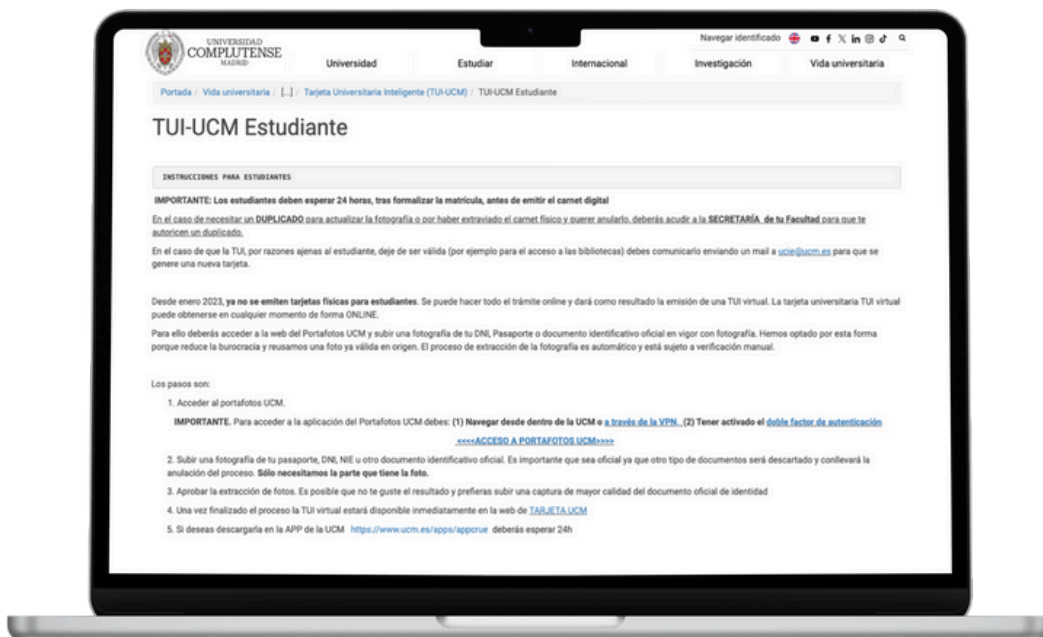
UNIVERSIDAD COMPLUTENSE MADRID

Navegar identificado

Universidad | Estudiar | Internacional | Investigación | Vida universitaria

Portada / Vida universitaria / [...] / Tarjeta Universitaria Inteligente (TUI-UCM) / TUI-UCM Estudiante

TUI-UCM Estudiante

INSTRUCCIONES PARA ESTUDIANTES

IMPORTANTE: Los estudiantes deben esperar 24 horas, tras formalizar la matrícula, antes de emitir el carnet digital

En el caso de necesitar un DUPLICADO para actualizar la fotografía o por haber extraviado el carnet físico y querer anularlo, deberás acudir a la SECRETARÍA de tu Facultad para que te autoricen un duplicado.

En el caso de que la TUI, por razones ajenas al estudiante, deje de ser válida (por ejemplo para el acceso a las bibliotecas) debes comunicarlo enviando un mail a ucie@ucm.es para que se genere una nueva tarjeta.

Desde enero 2023, ya no se emiten tarjetas físicas para estudiantes. Se puede hacer todo el trámite online y dará como resultado la emisión de una TUI virtual. La tarjeta universitaria TUI virtual puede obtenerse en cualquier momento de forma ONLINE.

Para ello deberás acceder a la web del Portafotos UCM y subir una fotografía de tu DNI, Pasaporte o documento identificativo oficial en vigor con fotografía. Hemos optado por esta forma porque reduce la burocracia y reusamos una foto ya válida en origen. El proceso de extracción de la fotografía es automático y está sujeto a verificación manual.

Los pasos son:

1. Acceder al portafotos UCM.

IMPORTANTE. Para acceder a la aplicación del Portafotos UCM debes: (1) Navegar desde dentro de la UCM o a través de la VPN. (2) Tener activado el doble factor de autenticación

<<<<ACCESO A PORTAFOTOS UCM>>>>

2. Subir una fotografía de tu pasaporte, DNI, NIE u otro documento identificativo oficial. Es importante que sea oficial ya que otro tipo de documentos será descartado y conllevará la anulación del proceso. Sólo necesitamos la parte que tiene la foto.

3. Aprobar la extracción de fotos. Es posible que no te guste el resultado y prefieras subir una captura de mayor calidad del documento oficial de identidad

4. Una vez finalizado el proceso la TUI virtual estará disponible inmediatamente en la web de TARJETA UCM

5. Si deseas descargarla en la APP de la UCM https://www.ucm.es/apps/appcrue deberás esperar 24h